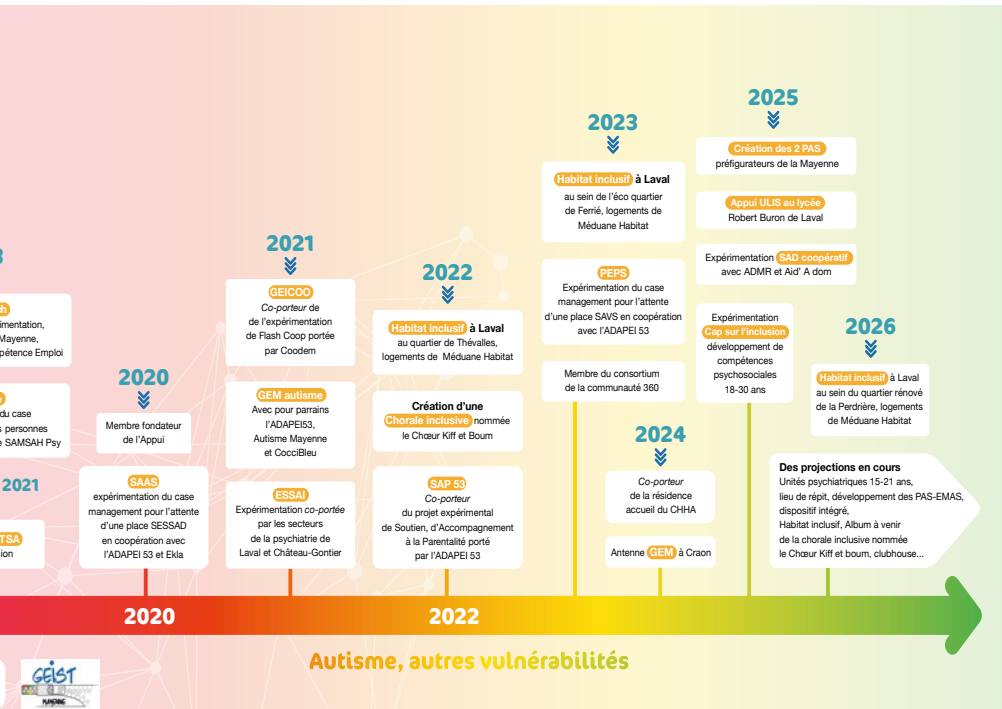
3

h
imentation,
Mayenne,
pétence Emploi

du case
s personnes
SAMSAH Psy

2021

TSA
ion

2020

Membre fondateur de l'Appui

SAAS
expérimentation du case management pour l'attente d'une place SESSAD en coopération avec l'ADAPEI 53 et Ekla

2021

GEICOO
Co-porteur de de l'expérimentation de Flash Coop portée par Coodem

GEM autisme
Avec pour parrains l'ADAPEI53, Autisme Mayenne et CocciBleu

ESSAI
Expérimentation co-portée par les secteurs de la psychiatrie de Laval et Château-Gontier

2022

Habitat inclusif à Laval
au quartier de Thévalles, logements de Méduane Habitat

Création d'une Chorale inclusive nommée le Chœur Kiff et Boum

SAP 53
Co-porteur du projet expérimental de Soutien, d'Accompagnement à la Parentalité porté par l'ADAPEI 53

2023

Habitat inclusif à Laval
au sein de l'éco quartier de Ferrié, logements de Méduane Habitat

PEPS
Expérimentation du case management pour l'attente d'une place SAVS en coopération avec l'ADAPEI 53

Membre du consortium de la communauté 360

2024

Co-porteur de la résidence accueil du CHHA

Antenne GEM à Craon

2025

Création des 2 PAS
préfigurateurs de la Mayenne

Appui ULIS au lycée
Robert Buron de Laval

Expérimentation SAD coopératif avec ADMR et Aid' A dom

Expérimentation
Cap sur l'inclusion
développement de compétences psychosociales 18-30 ans

2026

Habitat inclusif à Laval
au sein du quartier rénové de la Perdrière, logements de Méduane Habitat

Des projections en cours
Unités psychiatriques 15-21 ans, lieu de répit, développement des PAS-EMAS, dispositif intégré, Habitat inclusif, Album à venir de la chorale inclusive nommée le Chœur Kiff et boum, clubhouse...

2020

2022

Autisme, autres vulnérabilités

GEIST